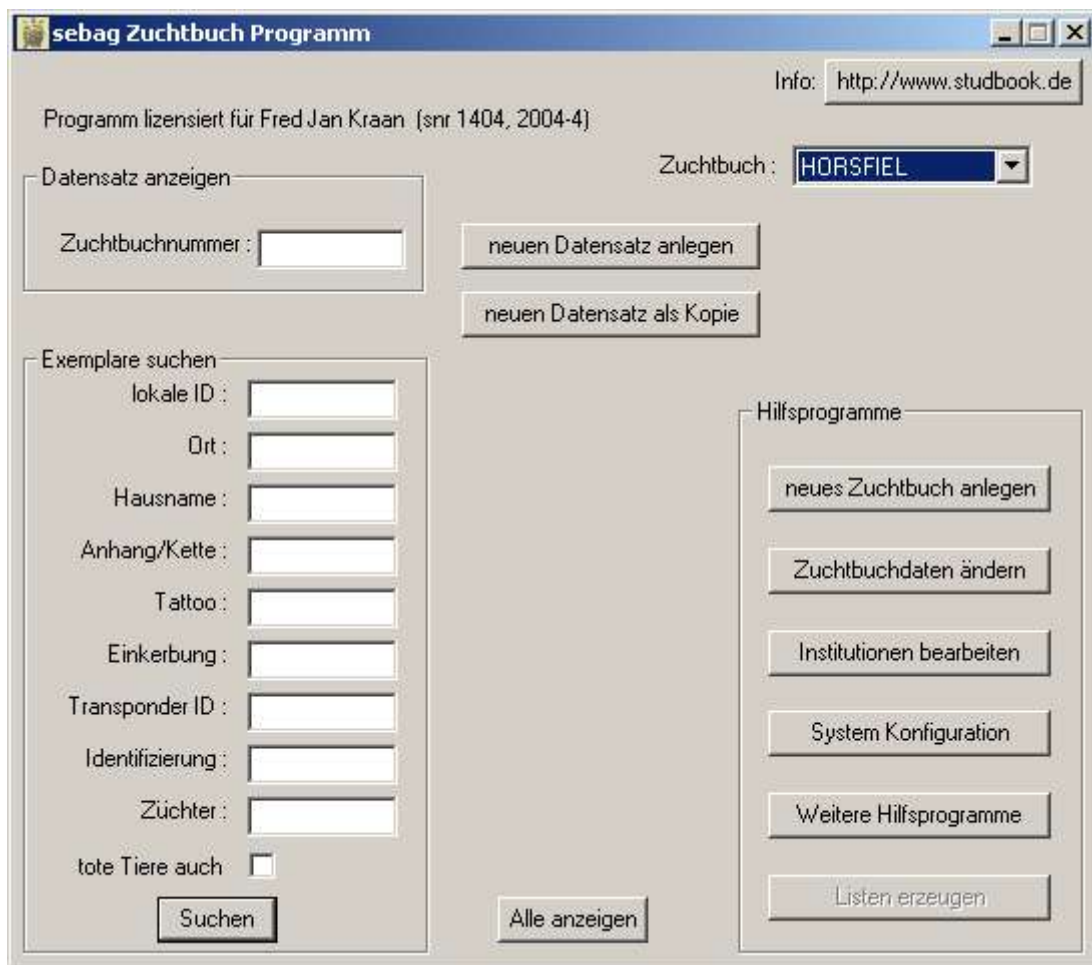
sebag Zuchtbuch Programm

Info: http://www.studbook.de

Programm lizensiert für Fred Jan Kraan (snr 1404, 2004-4)

Zuchtbuch : HORSFIEL

Datensatz anzeigen
Zuchtbuchnummer :

neuen Datensatz anlegen

neuen Datensatz als Kopie

Exemplare suchen
lokale ID :
Ort :
Hausname :
Anhang/Kette :
Tattoo :
Einkerbung :
Transponder ID :
Identifizierung :
Züchter :
tote Tiere auch
Suchen

Alle anzeigen

Hilfsprogramme
neues Zuchtbuch anlegen
Zuchtbuchdaten ändern
Institutionen bearbeiten
System Konfiguration
Weitere Hilfsprogramme
Listen erzeugen